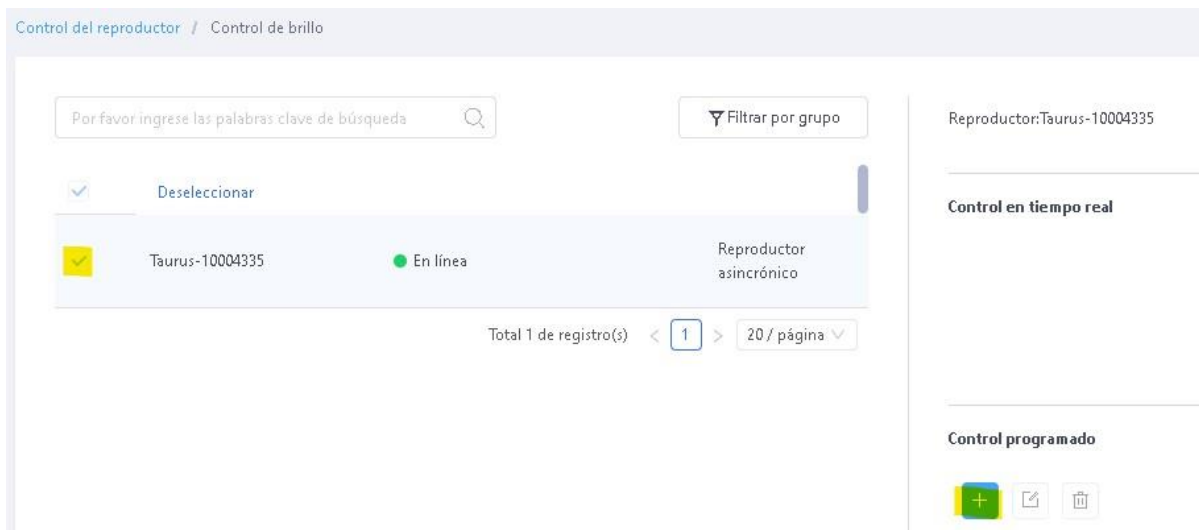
Control del reproductor / Control de brillo

Por favor ingrese las palabras clave de búsqueda

Filtrar por grupo

Deseleccionar

Taurus-10004335 En línea Reproductor asincrónico

Total 1 de registro(s) < 1 > 20 / página

Reproductor:Taurus-10004335

Control en tiempo real

Control programado

+